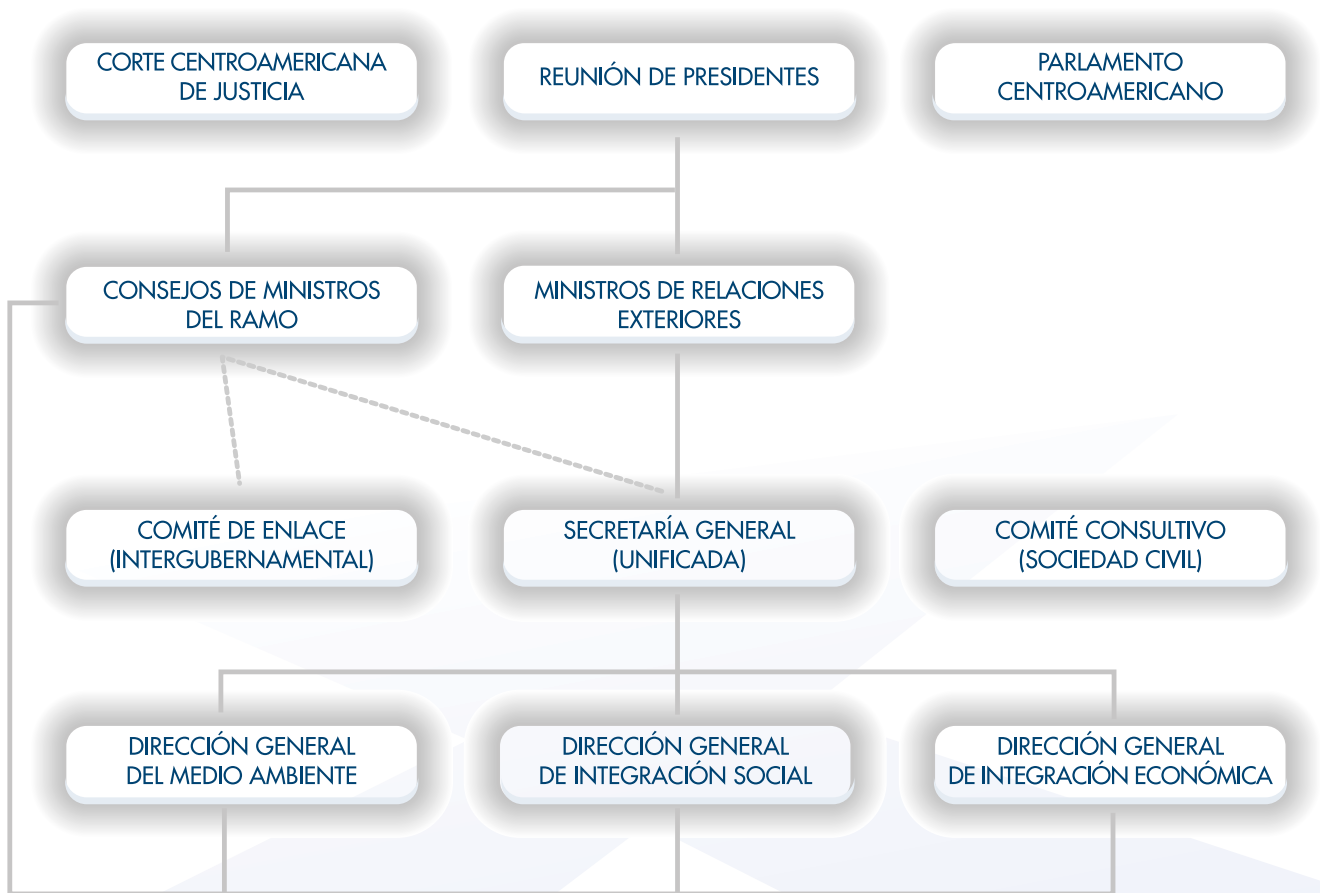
CORTE CENTROAMERICANA DE JUSTICIA

REUNIÓN DE PRESIDENTES

PARLAMENTO CENTROAMERICANO

CONSEJOS DE MINISTROS DEL RAMO

MINISTROS DE RELACIONES EXTERIORES

COMITÉ DE ENLACE (INTERGUBERNAMENTAL)

SECRETARÍA GENERAL (UNIFICADA)

COMITÉ CONSULTIVO (SOCIEDAD CIVIL)

DIRECCIÓN GENERAL DEL MEDIO AMBIENTE

DIRECCIÓN GENERAL DE INTEGRACIÓN SOCIAL

DIRECCIÓN GENERAL DE INTEGRACIÓN ECONÓMICA